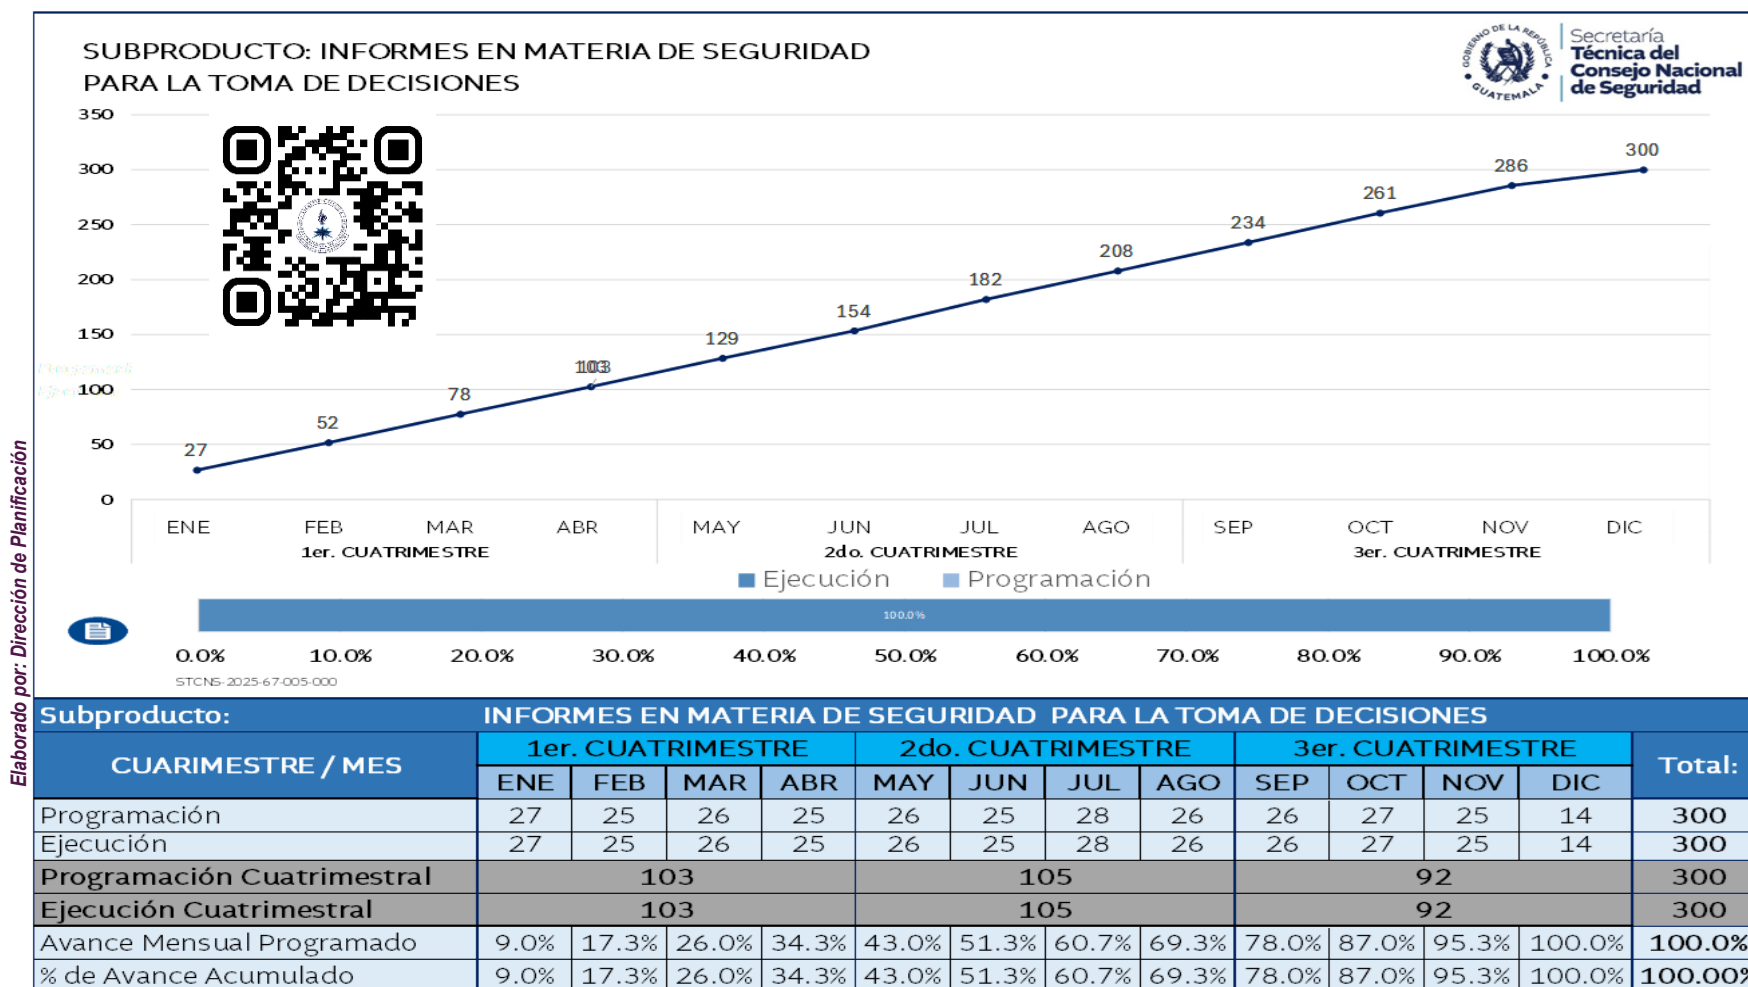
SUBPRODUCTO: INFORMES EN MATERIA DE SEGURIDAD PARA LA TOMA DE DECISIONES

GOBIERNO DE LA REPÚBLICA GUATEMALA

Secretaría Técnica del Consejo Nacional de Seguridad

350
300
250
200
150
100
50
0

27
52
78
103
129
154
182
208
234
261
286
300

ENE FEB MAR ABR MAY JUN JUL AGO SEP OCT NOV DIC
1er. CUATRIMESTRE
2do. CUATRIMESTRE
3er. CUATRIMESTRE

Ejecución Programación

100.0%

0.0% 10.0% 20.0% 30.0% 40.0% 50.0% 60.0% 70.0% 80.0% 90.0% 100.0%

STCNS-2025-67-005-000

Elaborado por: Dirección de Planificación

| Subproducto: | INFORMES EN MATERIA DE SEGURIDAD PARA LA TOMA DE DECISIONES | | | | | | | | | | | | |
|---|---|---|---|---|---|---|---|---|---|---|---|---|---|
| CUARIMESTRE / MES | 1er. CUATRIMESTRE | | | | 2do. CUATRIMESTRE | | | | 3er. CUATRIMESTRE | | | | Total: |
| | ENE | FEB | MAR | ABR | MAY | JUN | JUL | AGO | SEP | OCT | NOV | DIC | |
| Programación | 27 | 25 | 26 | 25 | 26 | 25 | 28 | 26 | 26 | 27 | 25 | 14 | 300 |
| Ejecución | 27 | 25 | 26 | 25 | 26 | 25 | 28 | 26 | 26 | 27 | 25 | 14 | 300 |
| Programación Cuatrimestral | 103 | | | | 105 | | | | 92 | | | | 300 |
| Ejecución Cuatrimestral | 103 | | | | 105 | | | | 92 | | | | 300 |
| Avance Mensual Programado | 9.0% | 17.3% | 26.0% | 34.3% | 43.0% | 51.3% | 60.7% | 69.3% | 78.0% | 87.0% | 95.3% | 100.0% | 100.0% |
| % de Avance Acumulado | 9.0% | 17.3% | 26.0% | 34.3% | 43.0% | 51.3% | 60.7% | 69.3% | 78.0% | 87.0% | 95.3% | 100.0% | 100.00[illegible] |